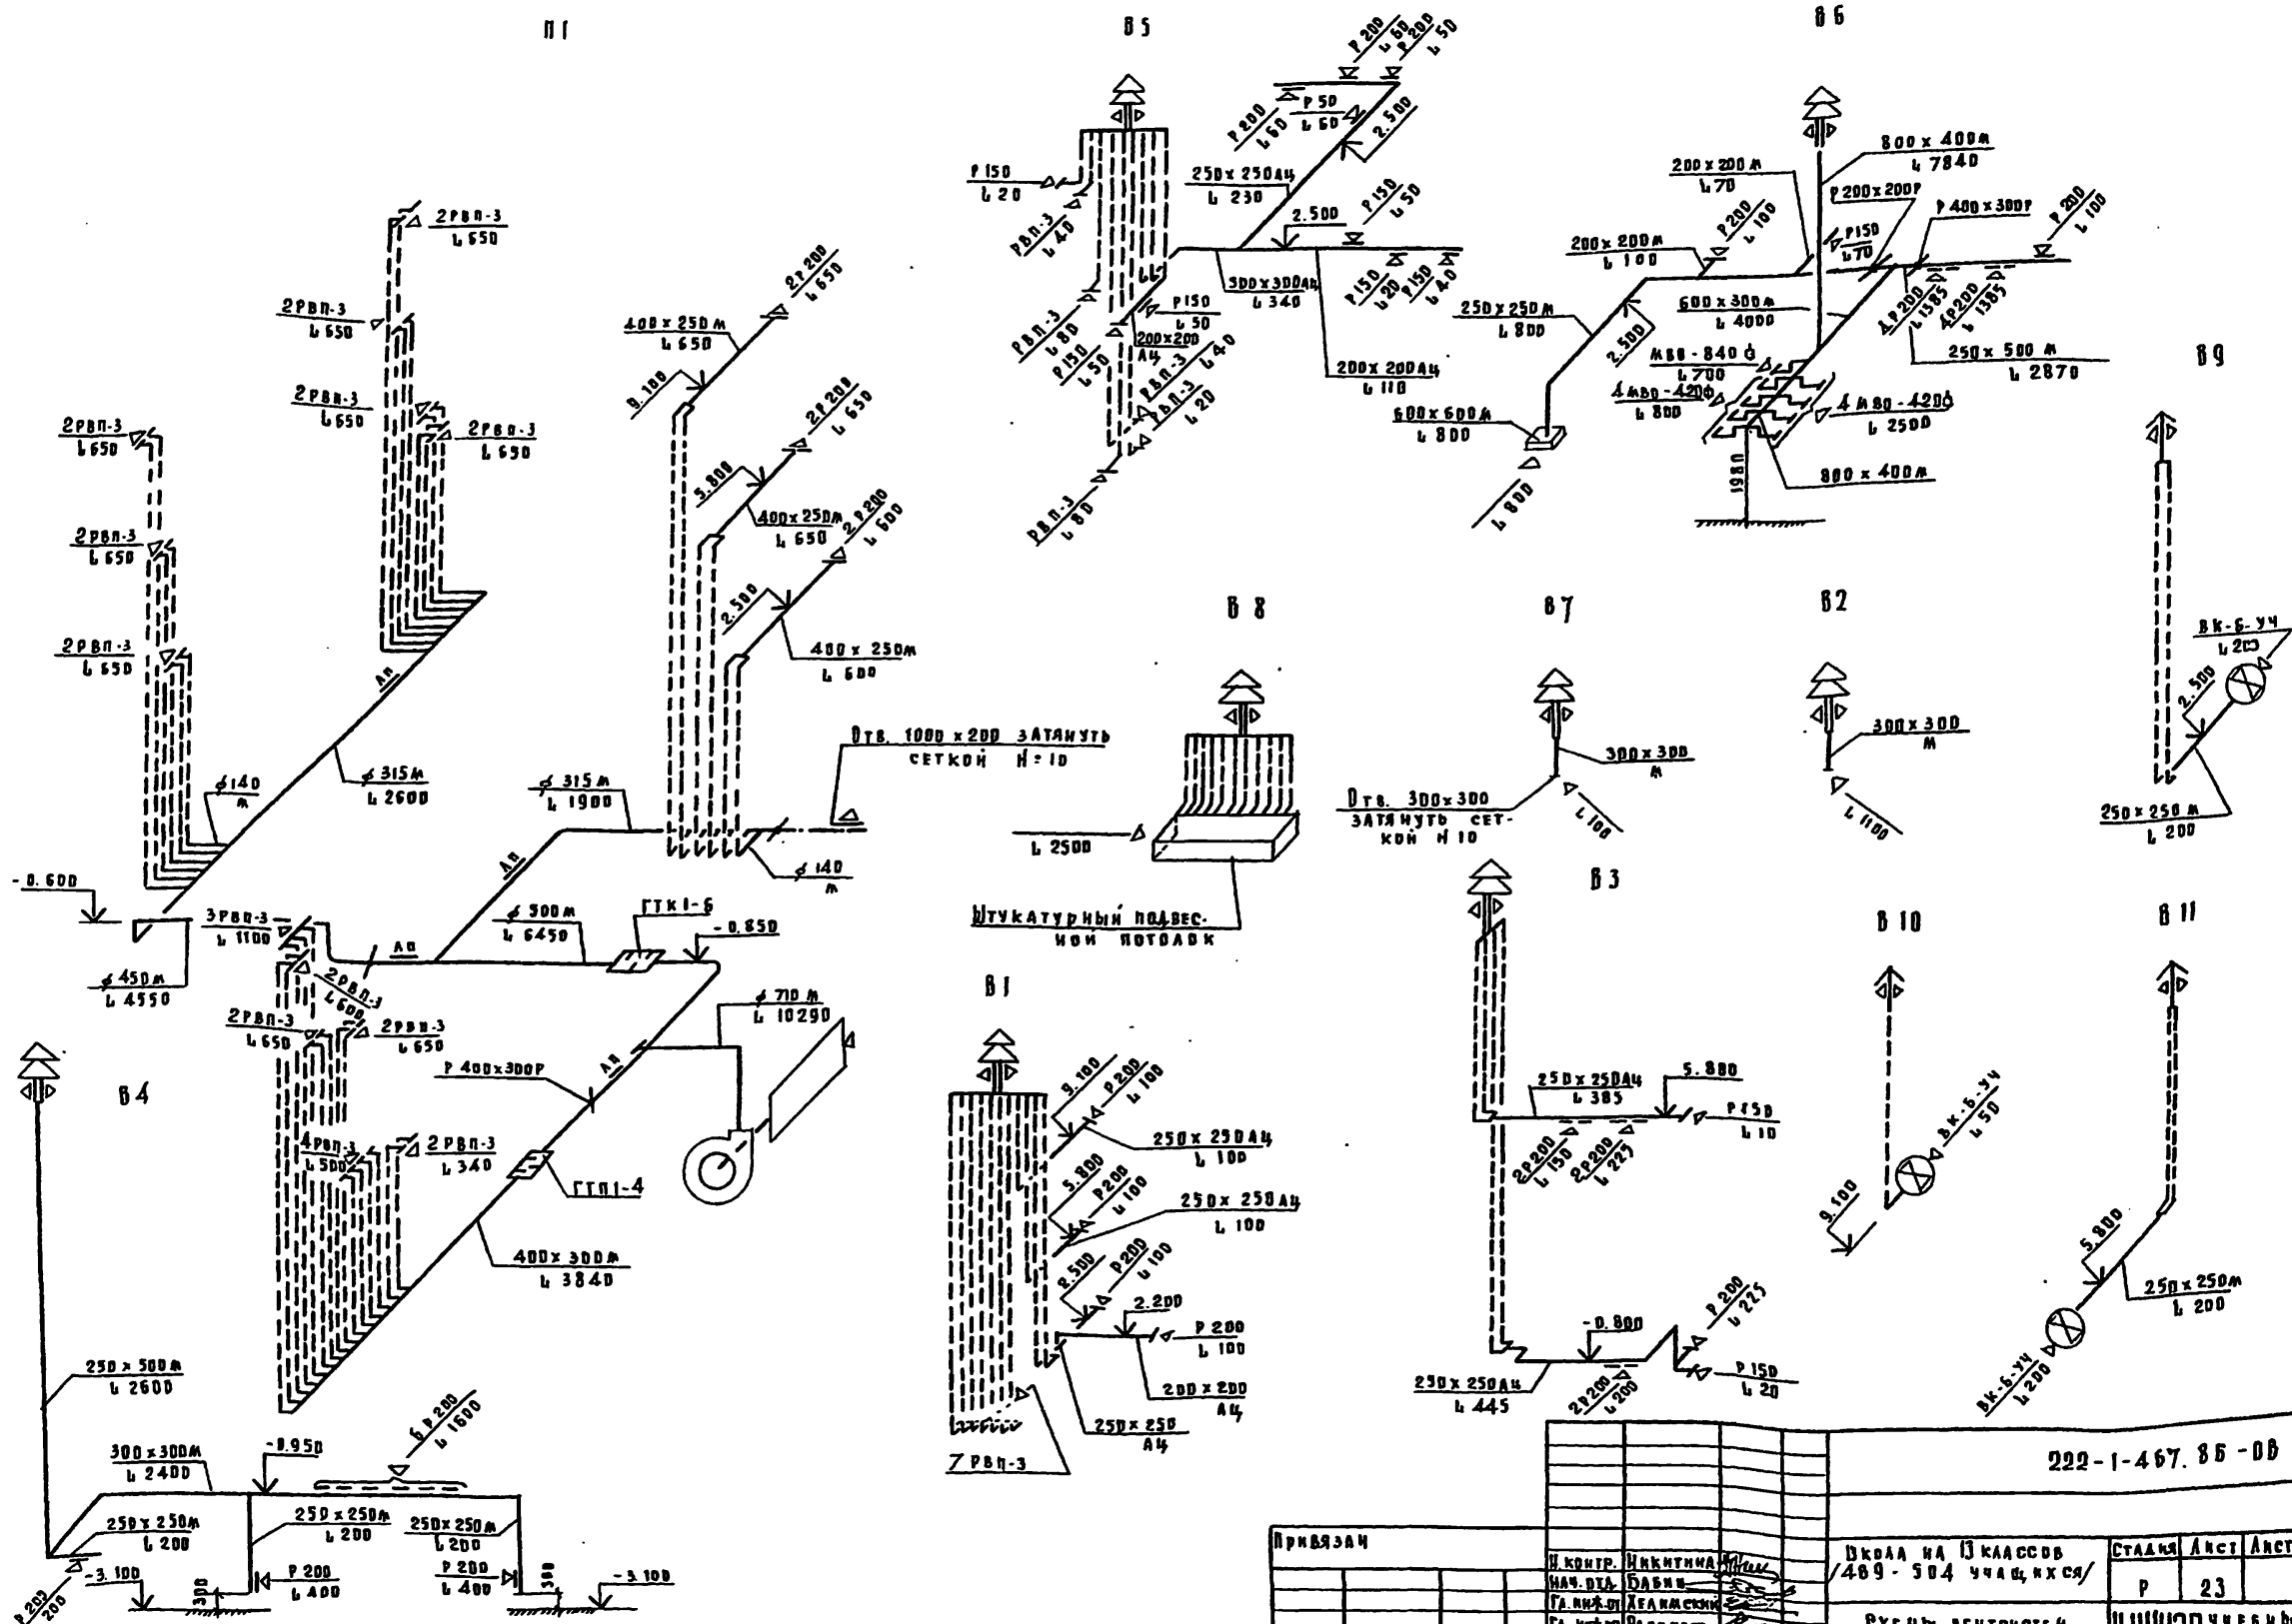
П1

В5

В6

Р 200
L 60
Р 200
L 50

Р 200
L 60
Р 50
L 60
2.500

Р 150
L 20

РВП-3
L 40

250х 250АЧ
L 230

2.500

Р 150
L 50

РВП-3
L 80
Р 150
L 50

Р 150
L 50
200х200
АЧ
РВП-3
L 40
РВП-3
L 20

300х300АЧ
L 340

Р 150
L 20
Р 150
L 40

200х 200АЧ
L 110

РВП-3
L 80

800 х 400м
L 7840

200 х 200 м
L 70

Р 200х200Р

Р 400 х 300Р

Р 200
L 100

Р 200
L 100

200х 200м
L 100

Р150
L 70

4Р 200
L 1385
4Р200
L 1385

250х 250 м
L 800

2.500

600 х 300м
L 4000

250х 500 м
L 2870

МВО - 840 ф
L 700
4 МВО - 420ф
L 800

4 МВО - 420ф
L 2500

600х 600 м
L 800

L 800

1980

800 х 400 м

В9

2РВП-3
L 650

2РВП-3
L 650

2Р 200
L 650

400 х 250 м
L 650

9.100

2РВП-3
L 650

2РВП-3
L 650

2РВП-3
L 650

2Р 200
L 650

5.800

400х 250м
L 650

2Р 200
L 600

2РВП-3
L 650

2РВП-3
L 650

2.500

400 х 250м
L 600

АП

Отв. 1000 х 200 затянуть сеткой Н=10

ф140
м

ф 315м
L 2600

ф 315 м
L 1900

ф 140
м

- 0. 600

В 8

В7

В2

ВК-6-УЧ
L 200

2.500

300х 300
м

300х 300
м

L 2500

Отв. 300х300 затянуть сеткой Н 10

L 100

L 1100

250 х 250 м
L 200

Штукатурный подвесной потолок

В3

В 10

В 11

3РВП-3
L 1100

ф 500м
L 6450

ГТК1-6

- 0. 850

ф 450м
L 4550

2РВП-3
L 600

2РВП-3
L 650

2РВП-3
L 650

ф 710 м
L 10290

В1

АП

Р 400х300Р

АП

В4

4РВП-3
L 500

2РВП-3
L 340

ГТП1-4

400х 300м
L 3840

9.100
Р 200
L 100

250х 250АЧ
L 100

5.800
Р 200
L 100

250х 250АЧ
L 100

2.500
Р 200
L 100

2.200

Р 200
L 100

200 х 200
АЧ

250х 250
АЧ

7 РВП-3

250х 250АЧ
L 385

5.880

Р 150
L 10

2Р 200
L 150
2Р 200
L 225

ВК-6-УЧ
L 50

9.100

5.800

250 х 250м
L 200

- 0. 800

Р 200
L 225

Р 150
L 20

250х 250АЧ
L 445

2Р 200
L 200

ВК-6-УЧ
L 200

250 х 500м
L 2600

6 Р 200
L 1600

300 х 300м
L 2400

- 0.950

250х 250м
L 200

250 х 250м
L 200

250х 250м
L 200

Р 200
200

-3. 100

Р 200
L 400

Р 200
L 400

300

300

- 3. 100

222 - 1 - 467. 86 - ОВ

Привязан

Н. контр. Никитина
Нач. отд. Бабин
Гл. инж. пр. Хелимский
Гл. констр. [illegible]

Школа на 13 классов /489 - 504 учащихся/

Стадия | Лист | Листов
Р | 23 |

Схемы вентиляции

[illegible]